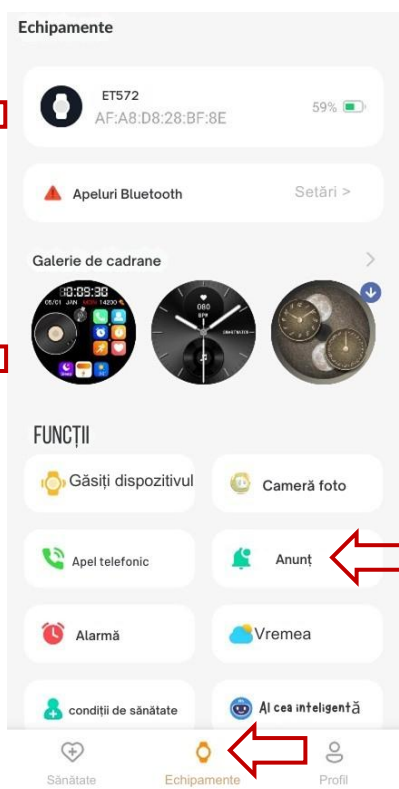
Echipamente

ET572
AF:A8:D8:28:BF:8E
59%

Apeluri Bluetooth
Setări >

Galerie de cadrane

10:09:30
05/01
080
BPM

FUNCȚII

Găsiți dispozitivul
Cameră foto
Apel telefonic
Anunț
Alarmă
Vremea
condiții de sănătate
AI cea inteligentă

Sănătate
Echipamente
Profil